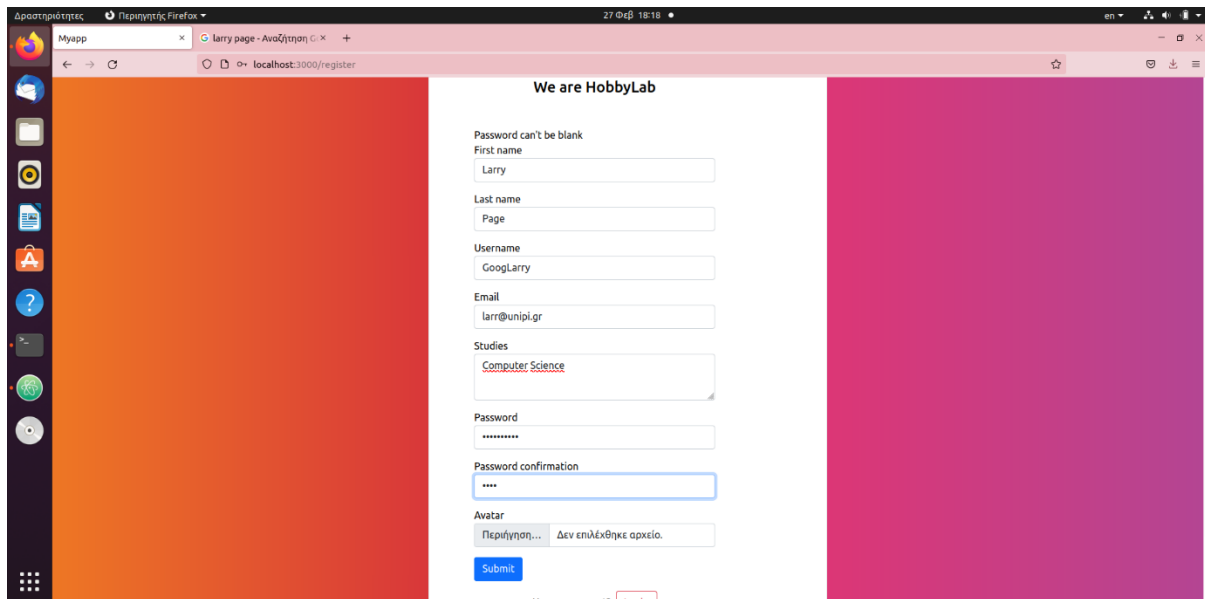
Δραστηριότητες Περιηγητής Firefox 27 Φεβ 18:18 en

Myapp ×
larry page - Αναζήτηση G ×
+

localhost:3000/register

We are HobbyLab

Password can't be blank

First name
Larry

Last name
Page

Username
GoogLarry

Email
larr@unipi.gr

Studies
Computer Science

Password
••••••••••

Password confirmation
••••

Avatar
Περιήγηση... Δεν επιλέχθηκε αρχείο.

Submit